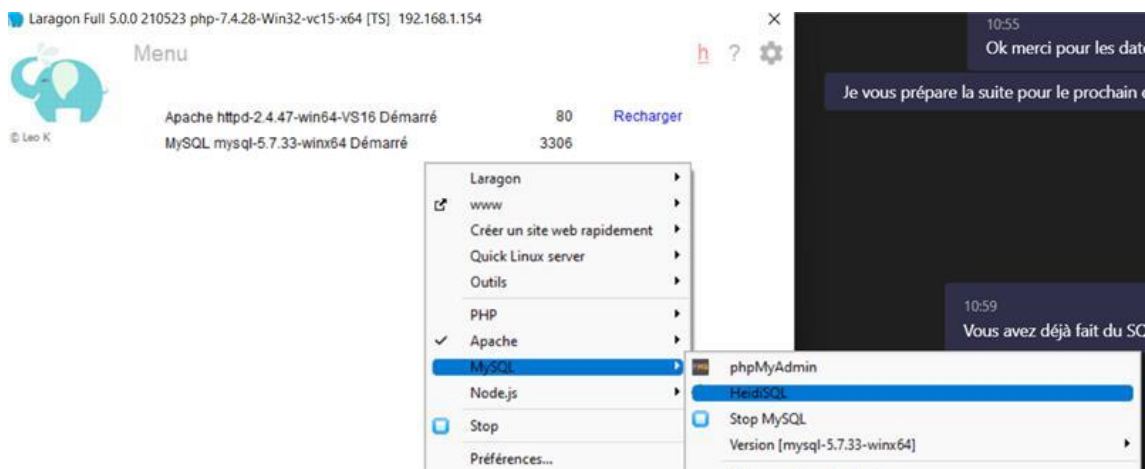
Laragon Full 5.0.0 210523 php-7.4.28-Win32-vc15-x64 [TS] 192.168.1.154

Menu

h ?

© Leo K

Apache httpd-2.4.47-win64-VS16 Démarré 80 Recharger
MySQL mysql-5.7.33-winx64 Démarré 3306

Laragon
www
Créer un site web rapidement
Quick Linux server
Outils
PHP
Apache
MySQL
Node.js
Stop
Préférences...

phpMyAdmin
HeidiSQL
Stop MySQL
Version [mysql-5.7.33-winx64]

10:55
Ok merci pour les dat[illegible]

Je vous prépare la suite pour le prochain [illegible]

10:59
Vous avez déjà fait du S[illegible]